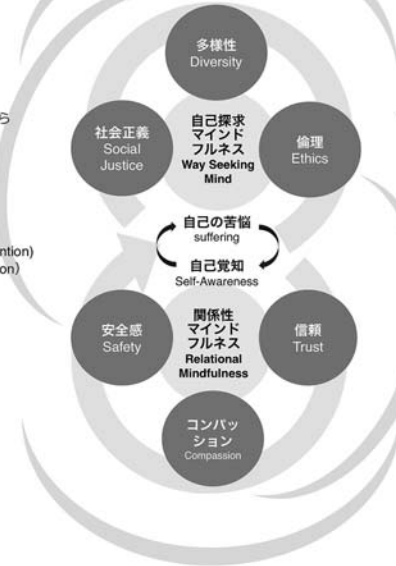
ら

ntion)
on)

多様性
Diversity

社会正義
Social
Justice

自己探求
マインド
フルネス
Way Seeking
Mind

倫理
Ethics

自己の苦悩
suffering

自己覚知
Self-Awareness

安全感
Safety

関係性
マインド
フルネス
Relational
Mindfulness

信頼
Trust

コンパッション
Compassion